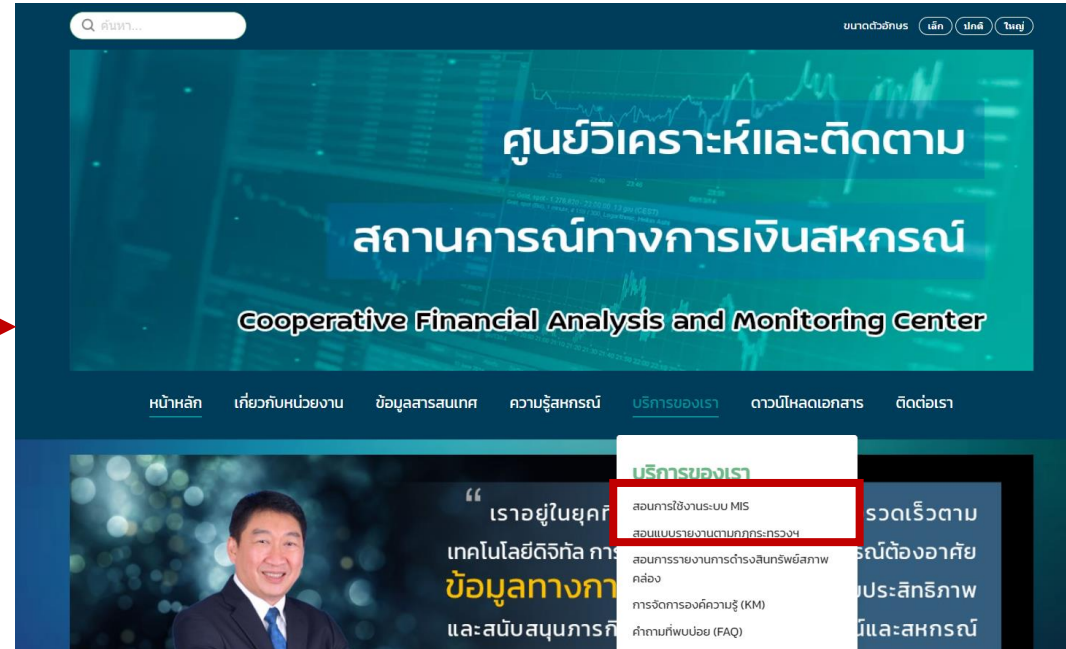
ค้นหา...

ขนาดตัวอักษร เล็ก ปกติ ใหญ่

ศูนย์วิเคราะห์และติดตาม

สถานการณ์ทางการเงินสหกรณ์

Cooperative Financial Analysis and Monitoring Center

หน้าหลัก เกี่ยวกับหน่วยงาน ข้อมูลสารสนเทศ ความรู้สหกรณ์ บริการของเรา ดาวน์โหลดเอกสาร ติดต่อเรา

บริการของเรา

สอนการใช้งานระบบ MIS

สอนแบบรายงานตามกฎกระทรวงฯ

สอนการรายงานการดำรงสินทรัพย์สภาพคล่อง

การจัดการองค์ความรู้ (KM)

คำถามที่พบบ่อย (FAQ)

“ เราอยู่ในยุค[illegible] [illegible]รวดเร็วตาม เทคโนโลยีดิจิทัล การ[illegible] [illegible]รณ์ต้องอาศัย ข้อมูลทางกา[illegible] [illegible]ประสิทธิภาพ และสนับสนุนภารกิ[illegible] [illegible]ณ์และสหกรณ์